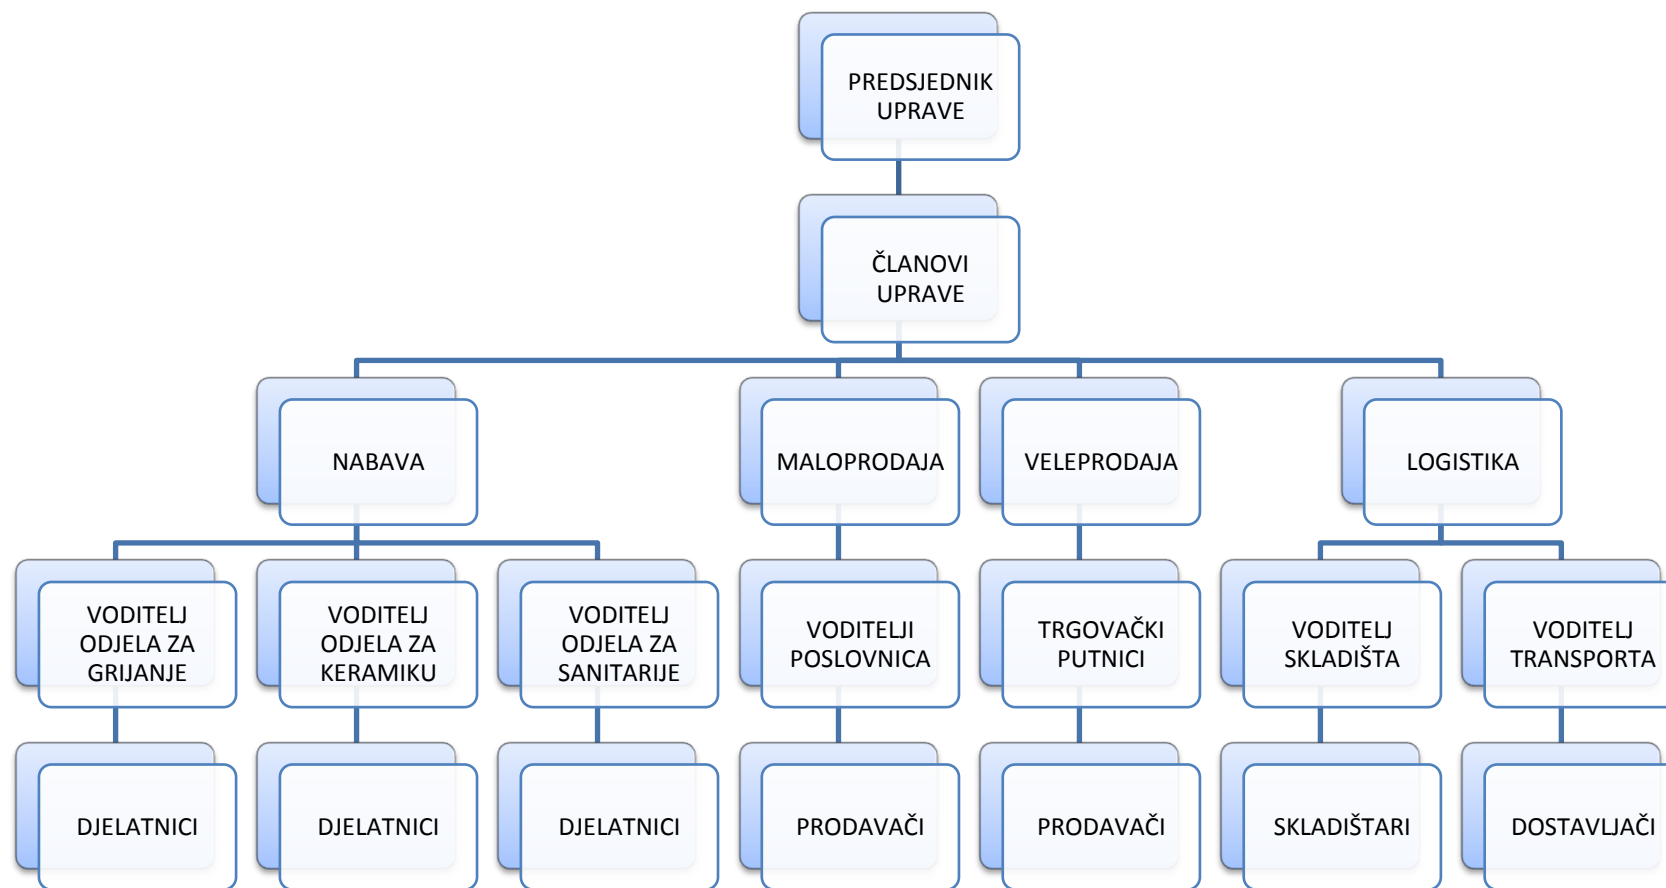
PREDSJEDNIK UPRAVE

ČLANOVI UPRAVE

NABAVA

MALOPRODAJA

VELEPRODAJA

LOGISTIKA

VODITELJ ODJELA ZA GRIJANJE

VODITELJ ODJELA ZA KERAMIKU

VODITELJ ODJELA ZA SANITARIJE

VODITELJI POSLOVNICA

TRGOVAČKI PUTNICI

VODITELJ SKLADIŠTA

VODITELJ TRANSPORTA

DJELATNICI

DJELATNICI

DJELATNICI

PRODAVAČI

PRODAVAČI

SKLADIŠTARI

DOSTAVLJAČI